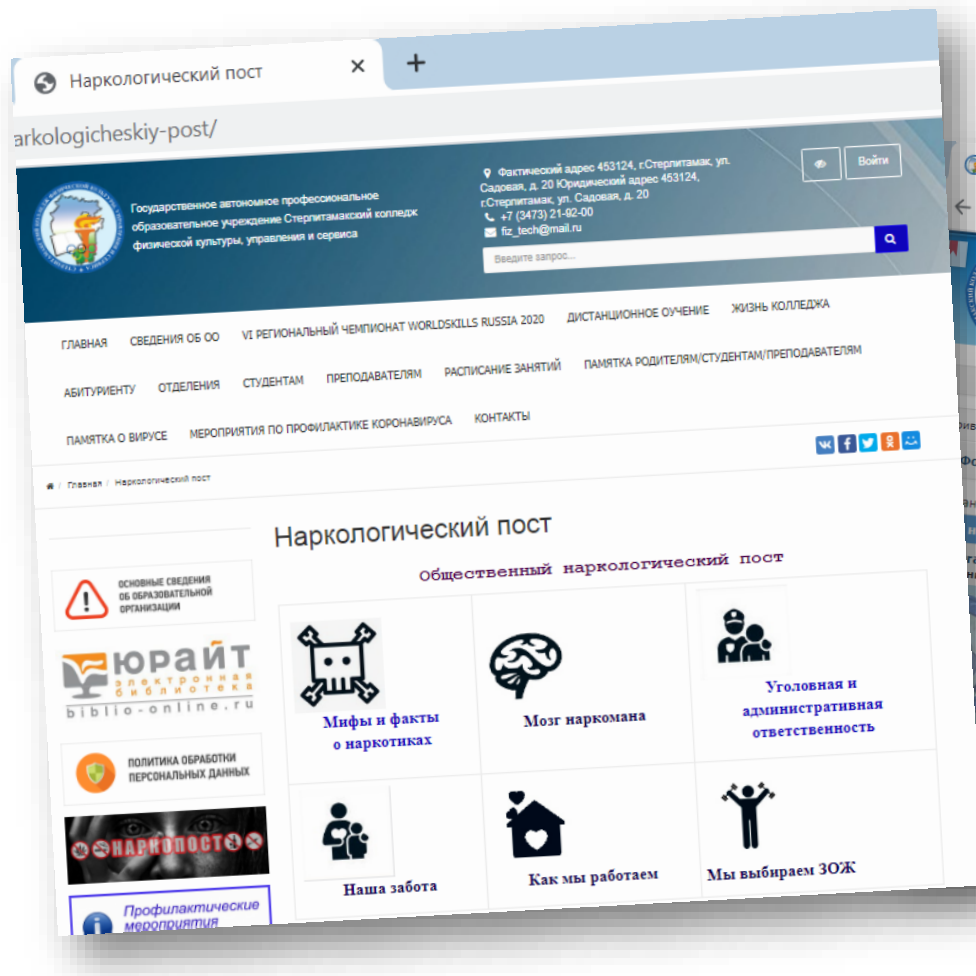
Наркологический пост

arkologicheskiy-post/

Государственное автономное профессиональное образовательное учреждение Стерлитамакский колледж физической культуры, управления и сервиса

Фактический адрес 453124, г.Стерлитамак, ул. Садовая, д. 20 Юридический адрес 453124, г.Стерлитамак, ул. Садовая, д. 20
+7 (3473) 21-92-00
fiz_tech@mail.ru

Войти

Введите запрос...

ГЛАВНАЯ СВЕДЕНИЯ ОБ ОО VI РЕГИОНАЛЬНЫЙ ЧЕМПИОНАТ WORLDSKILLS RUSSIA 2020 ДИСТАНЦИОННОЕ ОУЧЕНИЕ ЖИЗНЬ КОЛЛЕДЖА

АБИТУРИЕНТУ ОТДЕЛЕНИЯ СТУДЕНТАМ ПРЕПОДАВАТЕЛЯМ РАСПИСАНИЕ ЗАНЯТИЙ ПАМЯТКА РОДИТЕЛЯМ/СТУДЕНТАМ/ПРЕПОДАВАТЕЛЯМ

ПАМЯТКА О ВИРУСЕ МЕРОПРИЯТИЯ ПО ПРОФИЛАКТИКЕ КОРОНАВИРУСА КОНТАКТЫ

Главная / Наркологический пост

ОСНОВНЫЕ СВЕДЕНИЯ ОБ ОБРАЗОВАТЕЛЬНОЙ ОРГАНИЗАЦИИ

ЮРАЙТ электронная библиотека biblio-online.ru

ПОЛИТИКА ОБРАБОТКИ ПЕРСОНАЛЬНЫХ ДАННЫХ

НАРКОПОСТ

Профилактические мероприятия

Наркологический пост

Общественный наркологический пост

| Мифы и факты о наркотиках | Мозг наркомана | Уголовная и административная ответственность |
|---|---|---|
| Наша забота | Как мы работаем | Мы выбираем ЗОЖ |